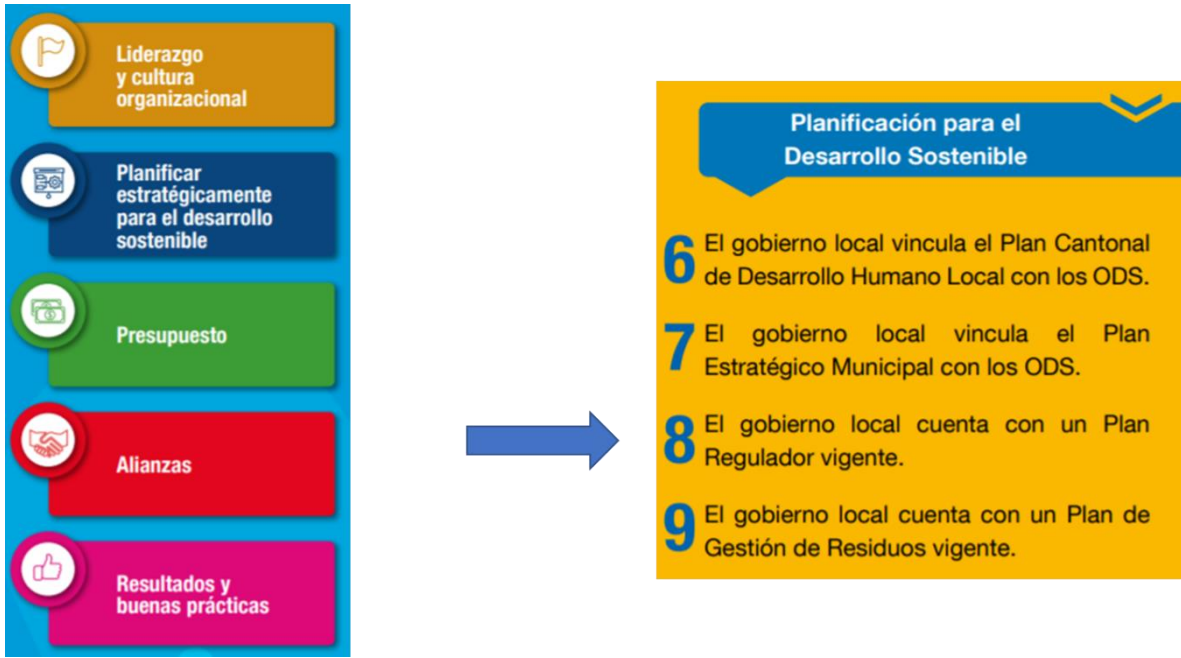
Liderazgo y cultura organizacional

Planificar estratégicamente para el desarrollo sostenible

Presupuesto

Alianzas

Resultados y buenas prácticas

Planificación para el Desarrollo Sostenible

6 El gobierno local vincula el Plan Cantonal de Desarrollo Humano Local con los ODS.

7 El gobierno local vincula el Plan Estratégico Municipal con los ODS.

8 El gobierno local cuenta con un Plan Regulador vigente.

9 El gobierno local cuenta con un Plan de Gestión de Residuos vigente.